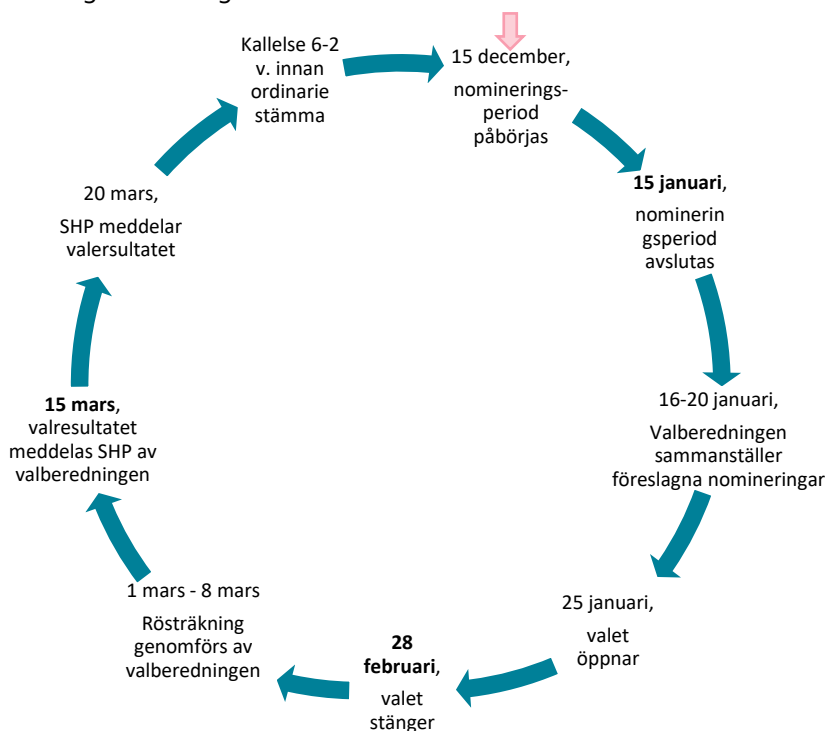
15 december,

nominerings-period påbörjas

**15 januari**,

nominerin gsperiod avslutas

16-20 januari,

Valberedningen sammanställer föreslagna nomineringar

25 januari,

valet öppnar

**28 februari**,

valet stänger

1 mars - 8 mars

Rösträkning genomförs av valberedningen

**15 mars**, valresultatet meddelas SHP av valberedningen

20 mars,

SHP meddelar valersultatet

Kallelse 6-2 v. innan ordinarie stämma